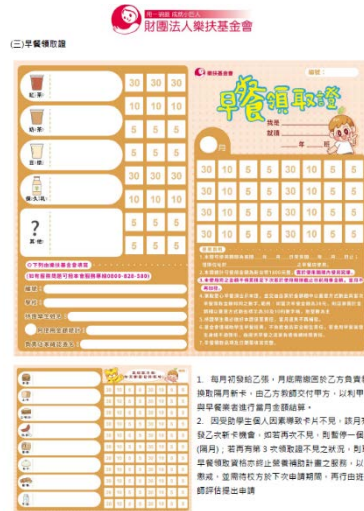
財團法人樂扶基金會

(三)早餐領取證

紅茶
奶茶
豆漿
鮮乳
其他

30 30 30
10 10 10
5 5 5
5 5 5
10 10 10
5 5 5
5 5 5
5 5 5
5 5 5
5 5 5

樂扶基金會

早餐領取證

編號

姓名
就讀
年 班

30 10 5 5 5 5 5
30 10 5 5 5 5 5
30 10 5 5 5 5 5
30 10 5 5 5 5 5
30 10 5 5 5 5 5

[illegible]

1. 每月初發給乙張，月底用畢回歸乙方負責換取隔月新卡，由乙方負責交付甲方，以利甲方與早餐業者進行當月金額結算。
2. 因受助學生個人因素導致卡片不見，該月發乙次新卡機會，如若再次不見，則暫停一個月(隔月)；若再有第3次領取證不見之狀況，則早餐領取資格亦終止提案補助計畫之服務，以示懲戒。並需得校方於下次申請期間，再行由班級導師提出申請